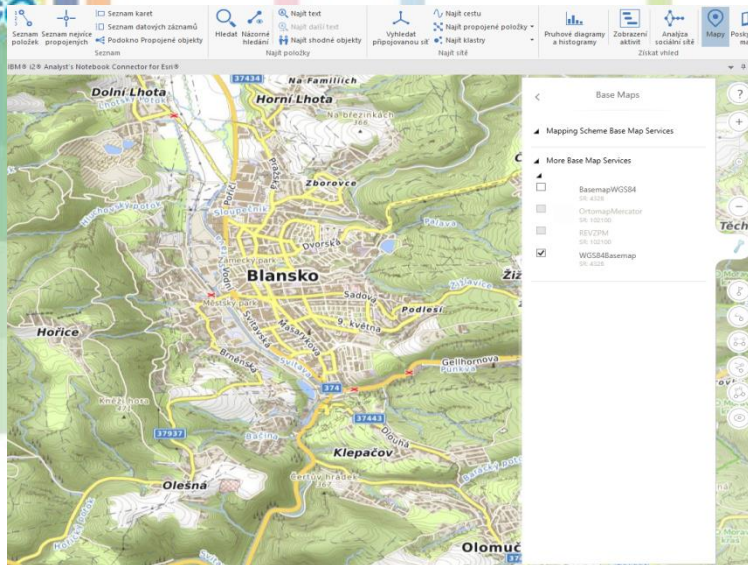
Seznam položek
Seznam nejvíce propojených
Seznam karet
Seznam datových záznamů
Podokno Propojené objekty
Seznam
Hledat
Názorné hledání
Najít text
Najít další text
Najít shodné objekty
Najít položky
Vyhledat připojovanou síť
Najít cestu
Najít propojené položky
Najít klastry
Najít sítě
Pruhové diagramy a histogramy
Zobrazení aktivit
Analýza sociální sítě
Získat vhled
Mapy
Poskyt ma

IBM® i2® Analyst's Notebook Connector for Esri®

Base Maps
Mapping Scheme Base Map Services
More Base Map Services
BasemapWGS84
SR: 4326
OrtomapMercator
SR: 102100
REVZPM
SR: 102100
WGS84Basemap
SR: 4326

37434
Na Familiích
Dolní Lhota
Horní Lhota
Na březinkách
Zborovce
Pražská
Poříčí
Dvorská
Zámecký park
Blansko
Městský park
Sadová
Podlesí
Svitavská
Masarykova
9. května
Hořice
Brněnská
Gellhornova
374
Kněží hora
37443
37937
Dlouhá
Klepačov
Čertův hrádek
Olešná
Olomuč
Žiž
Tech